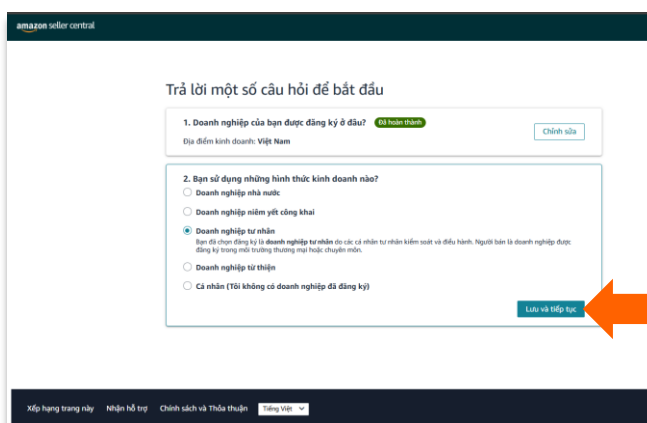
amazon seller central

Trả lời một số câu hỏi để bắt đầu

1. Doanh nghiệp của bạn được đăng ký ở đâu? Đã hoàn thành

Chỉnh sửa

Địa điểm kinh doanh: Việt Nam

2. Bạn sử dụng những hình thức kinh doanh nào?

Doanh nghiệp nhà nước

Doanh nghiệp niêm yết công khai

Doanh nghiệp tư nhân

Bạn đã chọn đăng ký là doanh nghiệp tư nhân do các cá nhân tư nhân kiểm soát và điều hành. Người bán là doanh nghiệp được đăng ký trong môi trường thương mại hoặc chuyên môn.

Doanh nghiệp từ thiện

Cá nhân (Tôi không có doanh nghiệp đã đăng ký)

Lưu và tiếp tục

Xếp hạng trang này Nhận hỗ trợ Chính sách và Thỏa thuận Tiếng Việt